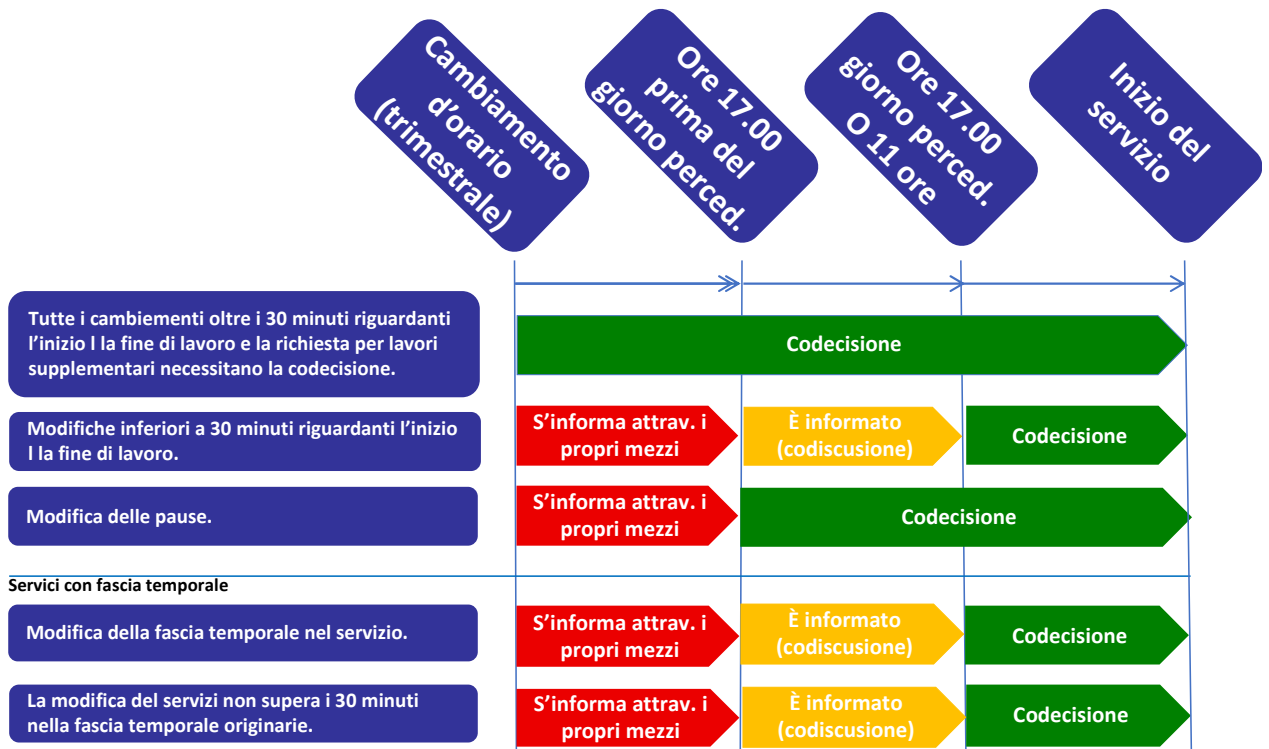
Cambiamento d'orario (trimestrale)

Ore 17.00 prima del giorno perced.

Ore 17.00 giorno perced. O 11 ore

Inizio del servizio

Tutte i cambiementi oltre i 30 minuti riguardanti l'inizio l la fine di lavoro e la richiesta per lavori supplementari necessitano la codecisione.

Codecisione

Modifiche inferiori a 30 minuti riguardanti l'inizio l la fine di lavoro.

S'informa attrav. i propri mezzi

È informato (codiscusione)

Codecisione

Modifica delle pause.

S'informa attrav. i propri mezzi

Codecisione

Servici con fascia temporale

Modifica della fascia temporale nel servizio.

S'informa attrav. i propri mezzi

È informato (codiscusione)

Codecisione

La modifica del servizi non supera i 30 minuti nella fascia temporale originarie.

S'informa attrav. i propri mezzi

È informato (codiscusione)

Codecisione